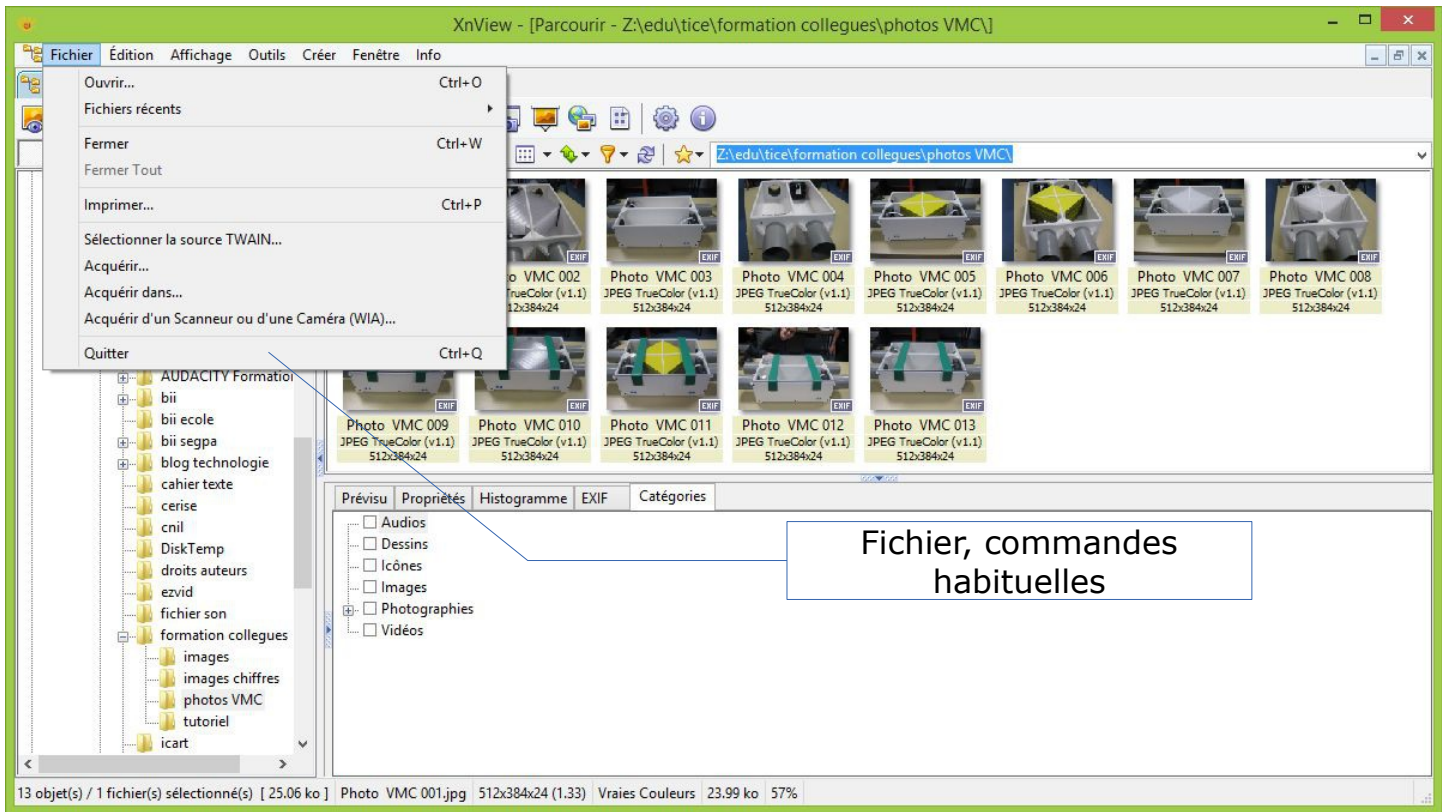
XnView - [Parcourir - Z:\edu\tice\formation collegues\photos VMC\]

Fichier Édition Affichage Outils Créer Fenêtre Info

Ouvrir... Ctrl+O
Fichiers récents
Fermer Ctrl+W
Fermer Tout
Imprimer... Ctrl+P
Sélectionner la source TWAIN...
Acquérir...
Acquérir dans...
Acquérir d'un Scanneur ou d'une Caméra (WIA)...
Quitter Ctrl+Q

Z:\edu\tice\formation collegues\photos VMC\

o VMC 002
TrueColor (v1.1)
512x384x24

Photo VMC 003
JPEG TrueColor (v1.1)
512x384x24

Photo VMC 004
JPEG TrueColor (v1.1)
512x384x24

Photo VMC 005
JPEG TrueColor (v1.1)
512x384x24

Photo VMC 006
JPEG TrueColor (v1.1)
512x384x24

Photo VMC 007
JPEG TrueColor (v1.1)
512x384x24

Photo VMC 008
JPEG TrueColor (v1.1)
512x384x24

Photo VMC 009
JPEG TrueColor (v1.1)
512x384x24

Photo VMC 010
JPEG TrueColor (v1.1)
512x384x24

Photo VMC 011
JPEG TrueColor (v1.1)
512x384x24

Photo VMC 012
JPEG TrueColor (v1.1)
512x384x24

Photo VMC 013
JPEG TrueColor (v1.1)
512x384x24

EXIF

AUDACITY Formatio
bii
bii ecole
bii segpa
blog technologie
cahier texte
cerise
cnil
DiskTemp
droits auteurs
ezvid
fichier son
formation collegues
images
images chiffres
photos VMC
tutoriel
icart

Prévisu Propriétés Histogramme EXIF Catégories

Audios
Dessins
Icônes
Images
Photographies
Vidéos

Fichier, commandes habituelles

13 objet(s) / 1 fichier(s) sélectionné(s) [ 25.06 ko ] Photo VMC 001.jpg 512x384x24 (1.33) Vraies Couleurs 23.99 ko 57%